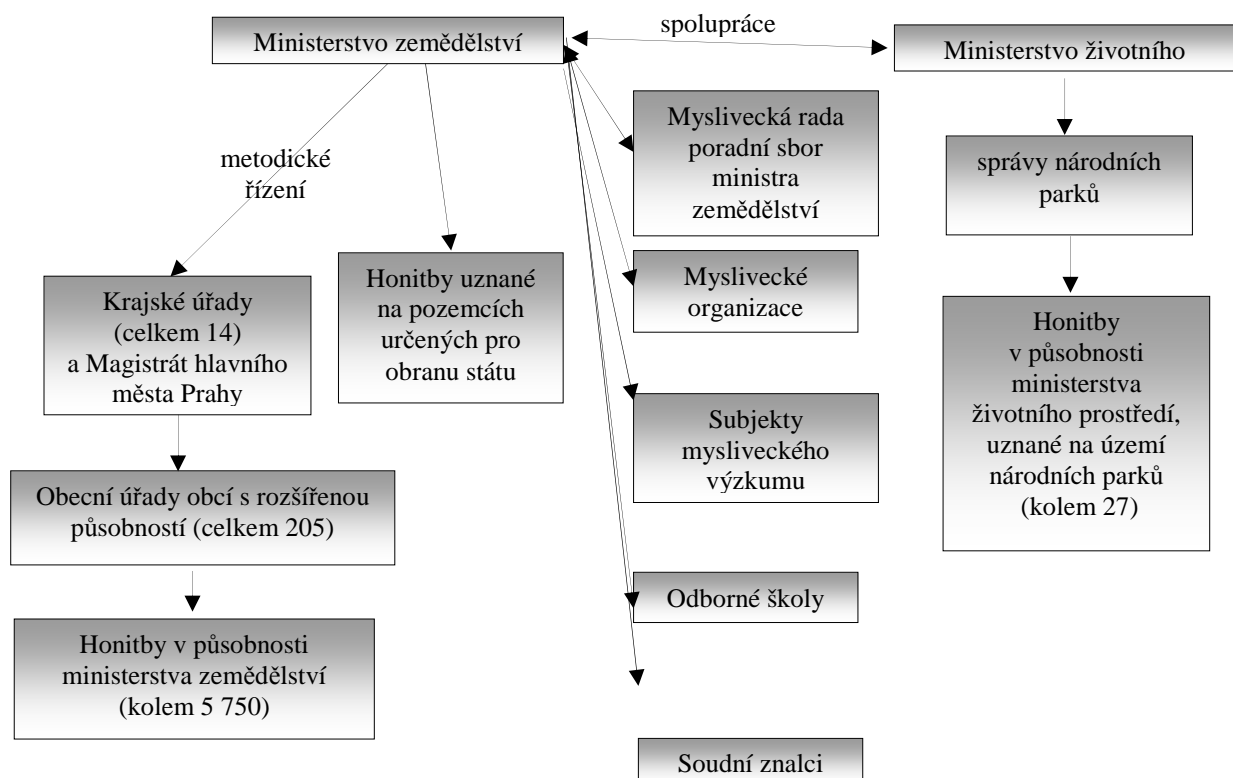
Ministerstvo zemědělství

spolupráce

Ministerstvo životního

metodické řízení

Myslivecká rada poradní sbor ministra zemědělství

správy národních parků

Krajské úřady (celkem 14) a Magistrát hlavního města Prahy

Honitby uznané na pozemcích určených pro obranu státu

Myslivecké organizace

Honitby v působnosti ministerstva životního prostředí, uznané na území národních parků (kolem 27)

Subjekty mysliveckého výzkumu

Obecní úřady obcí s rozšířenou působností (celkem 205)

Odborné školy

Honitby v působnosti ministerstva zemědělství (kolem 5 750)

Soudní znalci